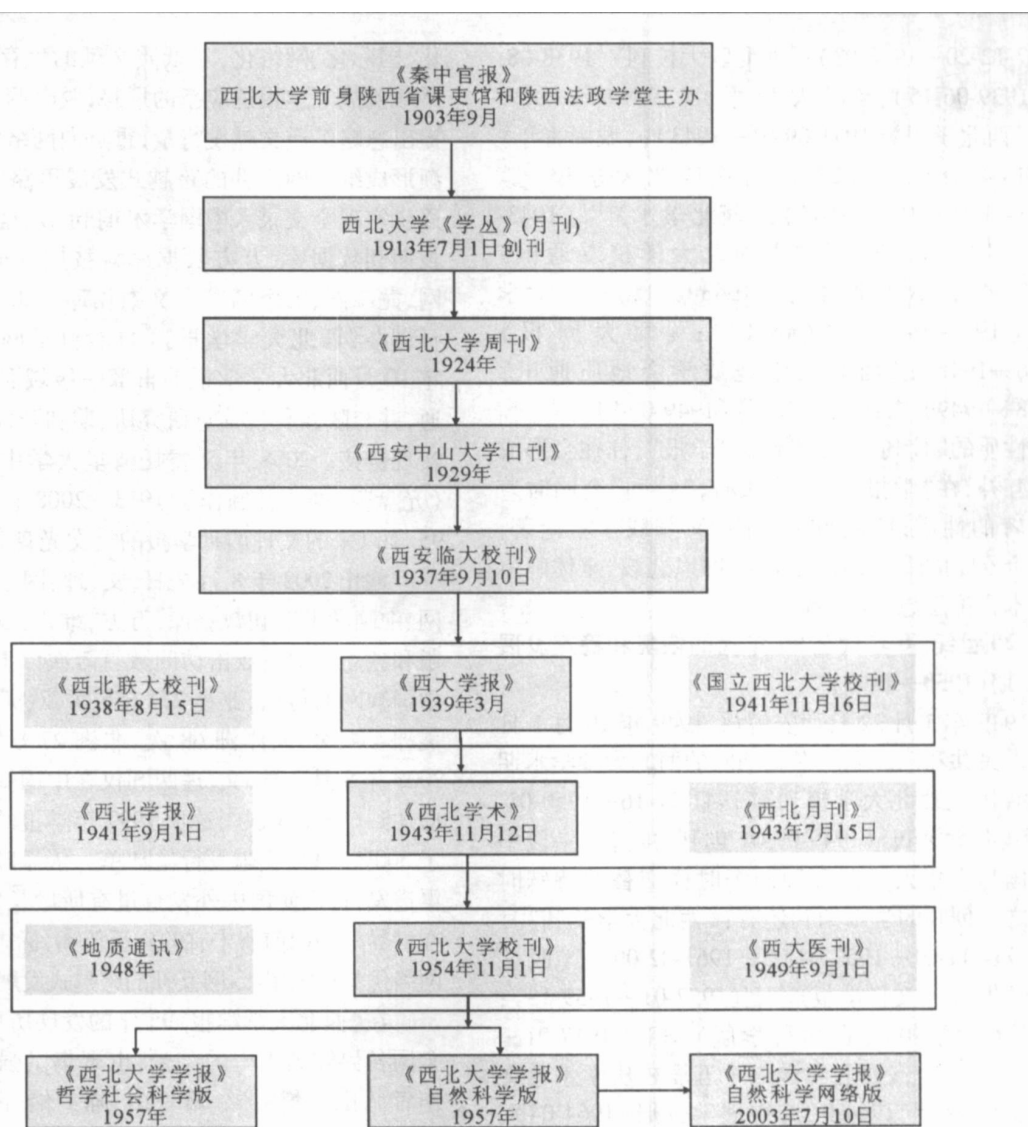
《秦中官报》
西北大学前身陕西省课吏馆和陕西法政学堂主办
1903年9月

西北大学《学丛》(月刊)
1913年7月1日创刊

《西北大学周刊》
1924年

《西安中山大学日刊》
1929年

《西安临大校刊》
1937年9月10日

《西北联大校刊》
1938年8月15日

《西大学报》
1939年3月

《国立西北大学校刊》
1941年11月16日

《西北学报》
1941年9月1日

《西北学术》
1943年11月12日

《西北月刊》
1943年7月15日

《地质通讯》
1948年

《西北大学校刊》
1954年11月1日

《西大医刊》
1949年9月1日

《西北大学学报》
哲学社会科学版
1957年

《西北大学学报》
自然科学版
1957年

《西北大学学报》
自然科学网络版
2003年7月10日